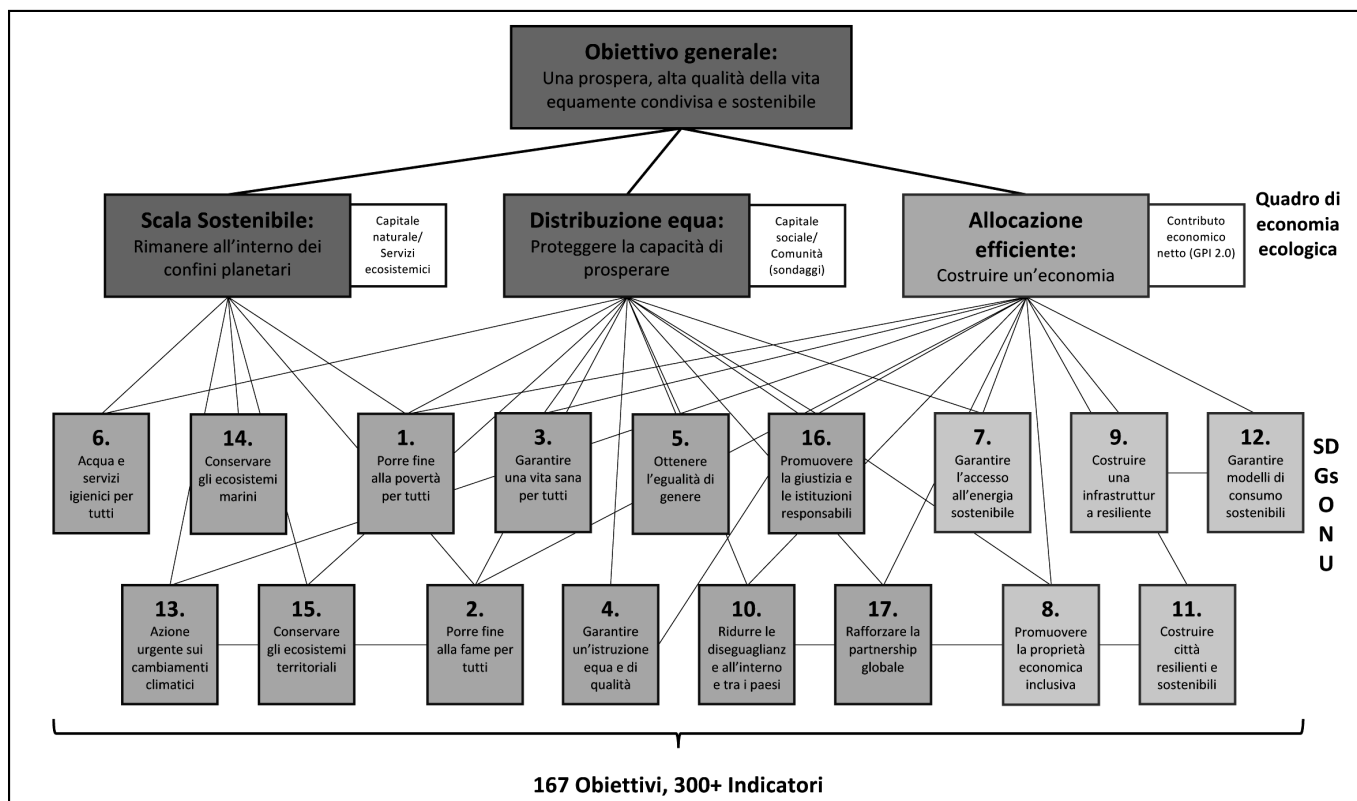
**Obiettivo generale:**
Una prospera, alta qualità della vita equamente condivisa e sostenibile

**Scala Sostenibile:**
Rimanere all'interno dei confini planetari

Capitale naturale/ Servizi ecosistemici

**Distribuzione equa:**
Proteggere la capacità di prosperare

Capitale sociale/ Comunità (sondaggi)

**Allocazione efficiente:**
Costruire un'economia

Contributo economico netto (GPI 2.0)

**Quadro di economia ecologica**

**6.** Acqua e servizi igienici per tutti

**14.** Conservare gli ecosistemi marini

**1.** Porre fine alla povertà per tutti

**3.** Garantire una vita sana per tutti

**5.** Ottenere l'egualità di genere

**16.** Promuovere la giustizia e le istituzioni responsabili

**7.** Garantire l'accesso all'energia sostenibile

**9.** Costruire una infrastruttur a resiliente

**12.** Garantire modelli di consumo sostenibili

**SD Gs O N U**

**13.** Azione urgente sui cambiamenti climatici

**15.** Conservare gli ecosistemi territoriali

**2.** Porre fine alla fame per tutti

**4.** Garantire un'istruzione equa e di qualità

**10.** Ridurre le diseguaglianz e all'interno e tra i paesi

**17.** Rafforzare la partnership globale

**8.** Promuovere la proprietà economica inclusiva

**11.** Costruire città resilienti e sostenibili

**167 Obiettivi, 300+ Indicatori**